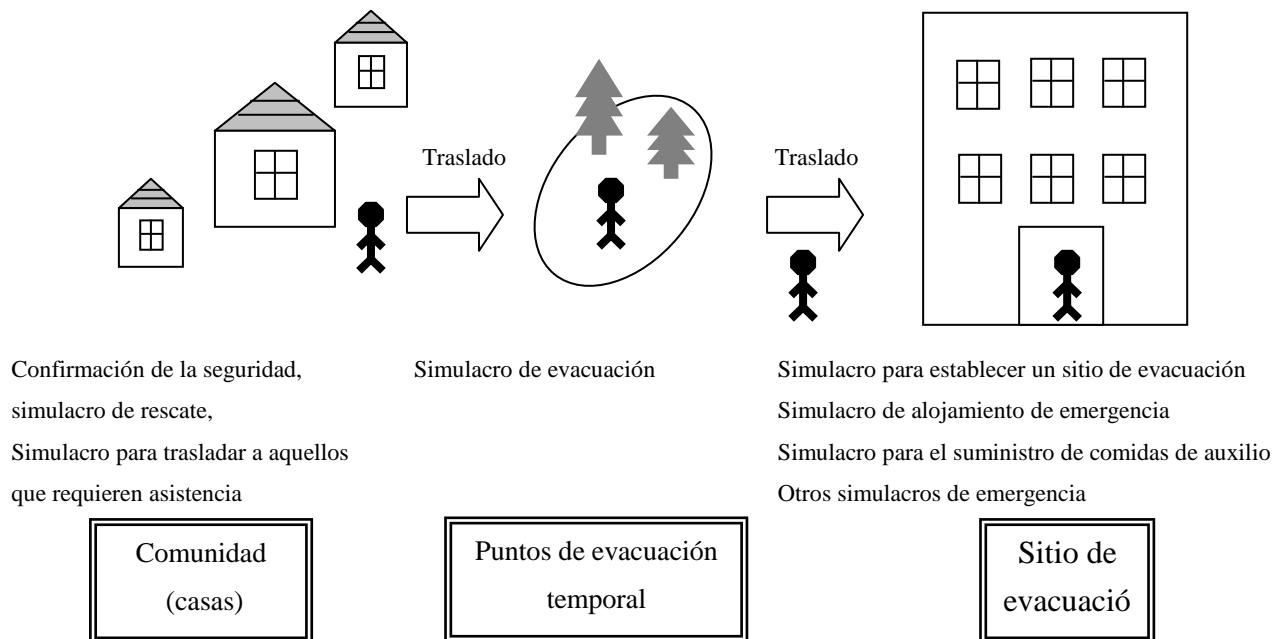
Traslado

Traslado

Confirmación de la seguridad, simulacro de rescate, Simulacro para trasladar a aquellos que requieren asistencia

Comunidad (casas)

Simulacro de evacuación

Puntos de evacuación temporal

Simulacro para establecer un sitio de evacuación
Simulacro de alojamiento de emergencia
Simulacro para el suministro de comidas de auxilio
Otros simulacros de emergencia

Sitio de evacuació